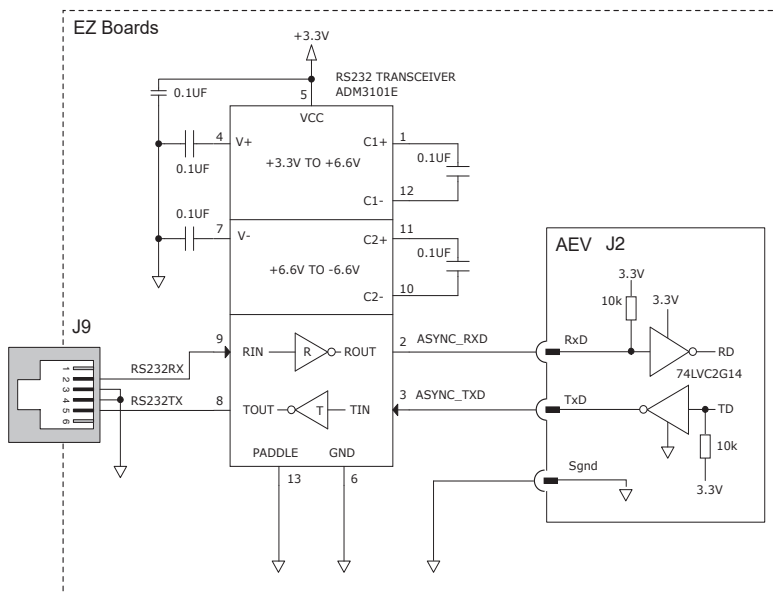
EZ Boards

+3.3V

RS232 TRANSCEIVER
ADM3101E

0.1UF

5

VCC

4

V+

0.1UF

+3.3V TO +6.6V

C1+

1

0.1UF

12

C1-

0.1UF

7

V-

C2+

11

0.1UF

+6.6V TO -6.6V

C2-

10

AEV J2

3.3V

10k

3.3V

J9

1 2 3 4 5 6

RS232RX

9

RIN

R

ROUT

2

ASYNC_RXD

RxD

RD

74LVC2G14

RS232TX

8

TOUT

T

TIN

3

ASYNC_TXD

TxD

TD

10k

PADDLE

GND

Sgnd

13

6

3.3V